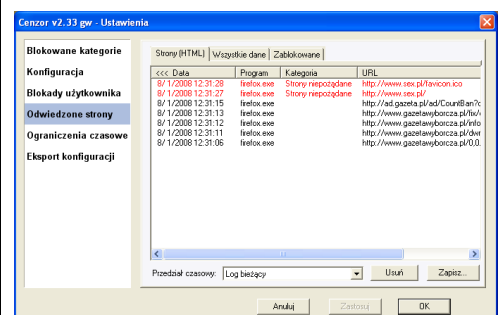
Cenzor v2.33 gw - Ustawienia

Blokowane kategorie
Konfiguracja
Blokady użytkownika
Odwiedzone strony
Ograniczenia czasowe
Eksport konfiguracji

Strony (HTML) | Wszystkie dane | Zablokowane

| <<< Data | Program | Kategoria | URL |
|---|---|---|---|
| 8/ 1/2008 12:31:28 | firefox.exe | Strony niepożądane | http://www.sex.pl/favicon.ico |
| 8/ 1/2008 12:31:27 | firefox.exe | Strony niepożądane | http://www.sex.pl/ |
| 8/ 1/2008 12:31:15 | firefox.exe | | http://ad.gazeta.pl/ad/CountBan?c |
| 8/ 1/2008 12:31:13 | firefox.exe | | http://www.gazetawyborcza.pl/fix/\ |
| 8/ 1/2008 12:31:12 | firefox.exe | | http://www.gazetawyborcza.pl/info |
| 8/ 1/2008 12:31:11 | firefox.exe | | http://www.gazetawyborcza.pl/dwr |
| 8/ 1/2008 12:31:06 | firefox.exe | | http://www.gazetawyborcza.pl/0,0. |

Przedział czasowy: Log bieżący
Usuń
Zapisz...

Anuluj
Zastosuj
OK